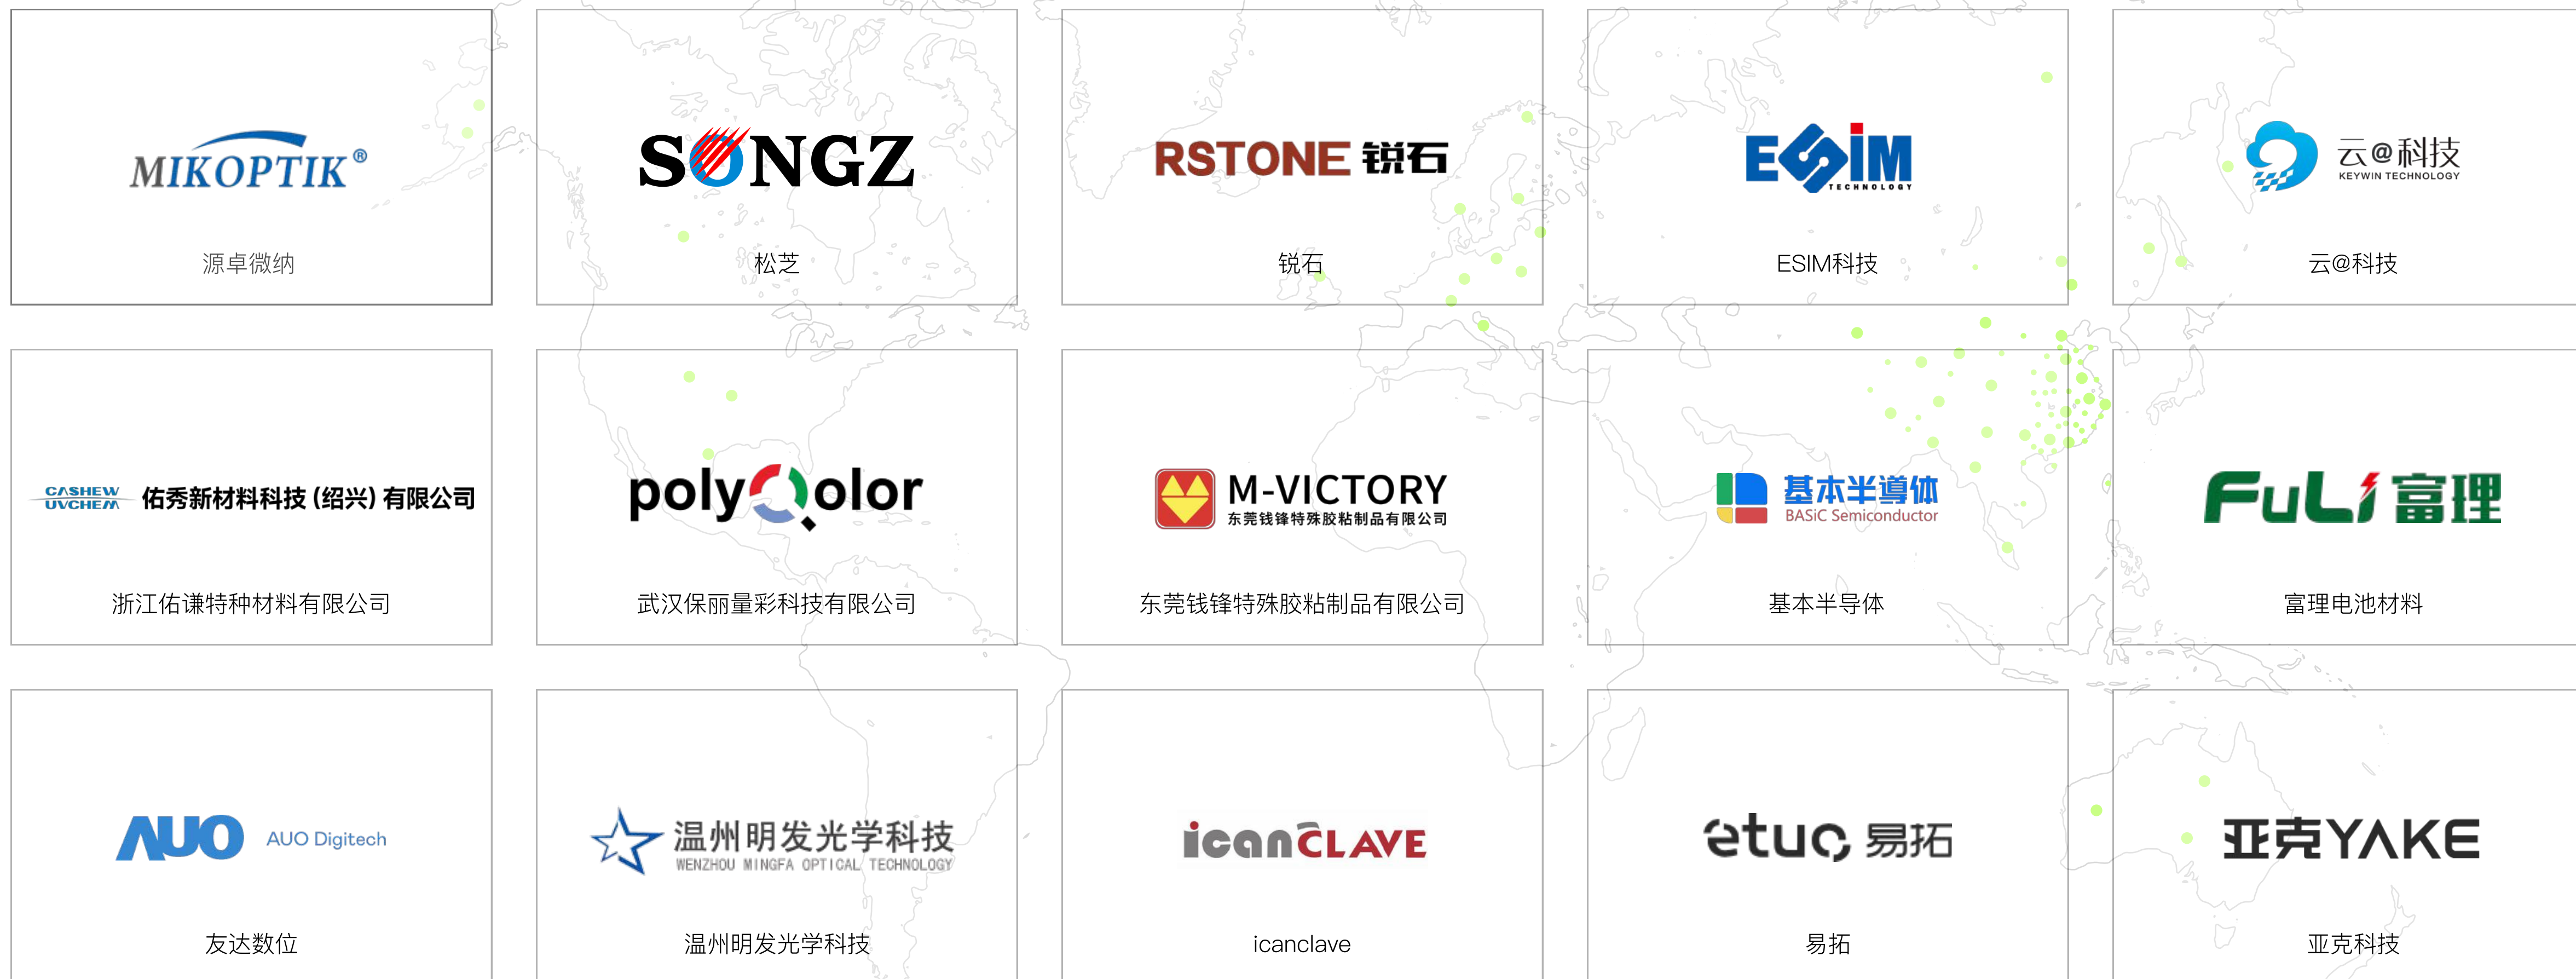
MIKOPTIK®
源卓微纳

SONGZ
松芝

RSTONE 锐石
锐石

ESIM TECHNOLOGY
ESIM科技

云@科技 KEYWIN TECHNOLOGY
云@科技

CASHEW UVCHEM 佑秀新材料科技（绍兴）有限公司
浙江佑谦特种材料有限公司

polyQolor
武汉保丽量彩科技有限公司

M-VICTORY 东莞钱锋特殊胶粘制品有限公司
东莞钱锋特殊胶粘制品有限公司

基本半導体 BASiC Semiconductor
基本半导体

FuLi 富理
富理电池材料

AUO AUO Digitech
友达数位

温州明发光学科技 WENZHOU MINGFA OPTICAL TECHNOLOGY
温州明发光学科技

icanCLAVE
icanclave

etuo 易拓
易拓

亚克YAKE
亚克科技